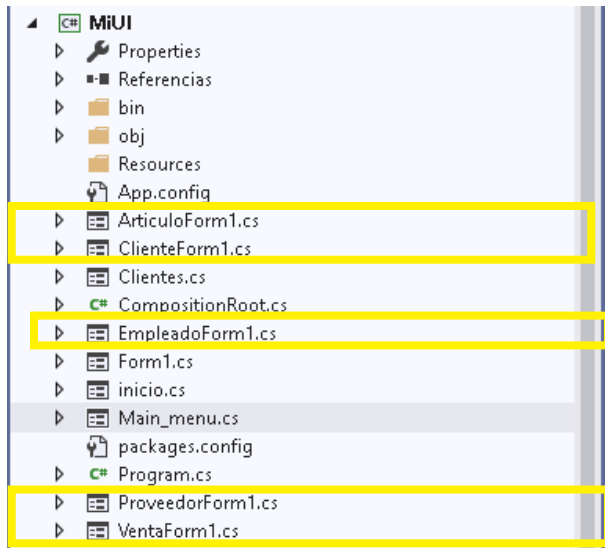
C# MiUI
Properties
Referencias
bin
obj
Resources
App.config
ArticuloForm1.cs
ClienteForm1.cs
Clientes.cs
C# CompositionRoot.cs
EmpleadoForm1.cs
Form1.cs
inicio.cs
Main_menu.cs
packages.config
C# Program.cs
ProveedorForm1.cs
VentaForm1.cs